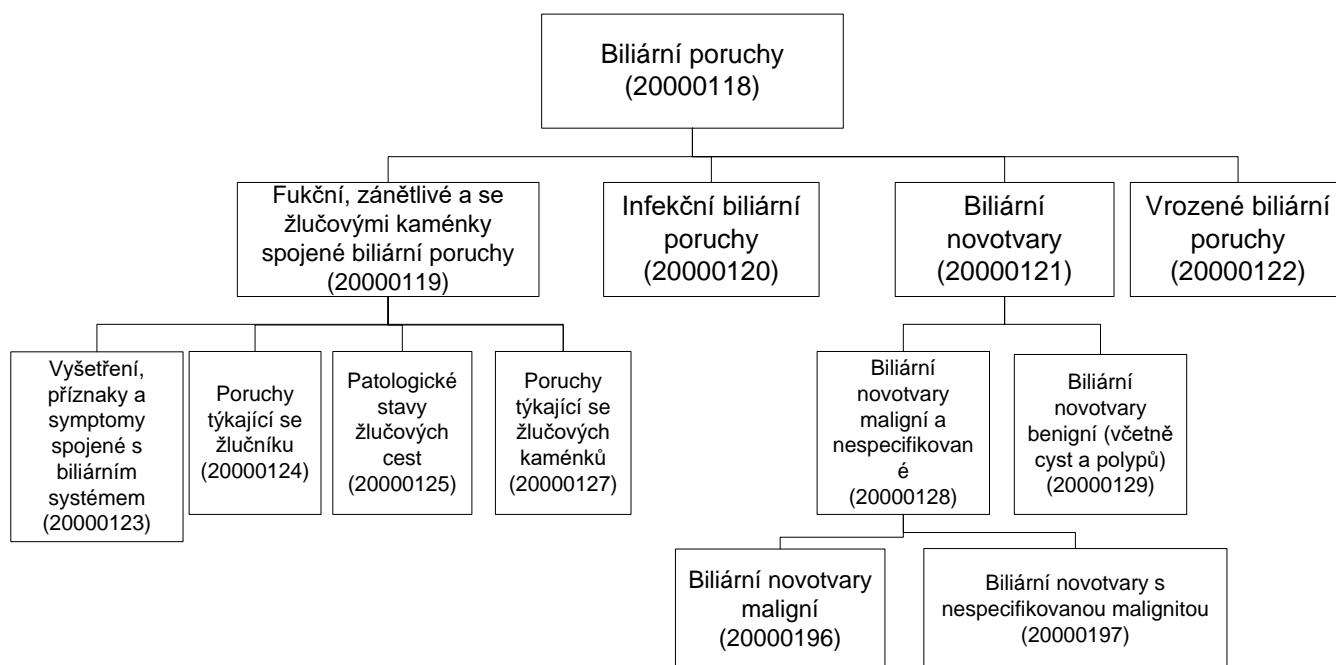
Biliární poruchy (20000118)

Fukční, zánětlivé a se žlučovými kaménky spojené biliární poruchy (20000119)

Infekční biliární poruchy (20000120)

Biliární novotvary (20000121)

Vrozené biliární poruchy (20000122)

Vyšetření, příznaky a symptomy spojené s biliárním systémem (20000123)

Poruchy týkající se žlučníku (20000124)

Patologické stavy žlučových cest (20000125)

Poruchy týkající se žlučových kaménků (20000127)

Biliární novotvary maligní a nespecifikovan é (20000128)

Biliární novotvary benigní (včetně cyst a polypů) (20000129)

Biliární novotvary maligní (20000196)

Biliární novotvary s nespecifikovanou malignitou (20000197)